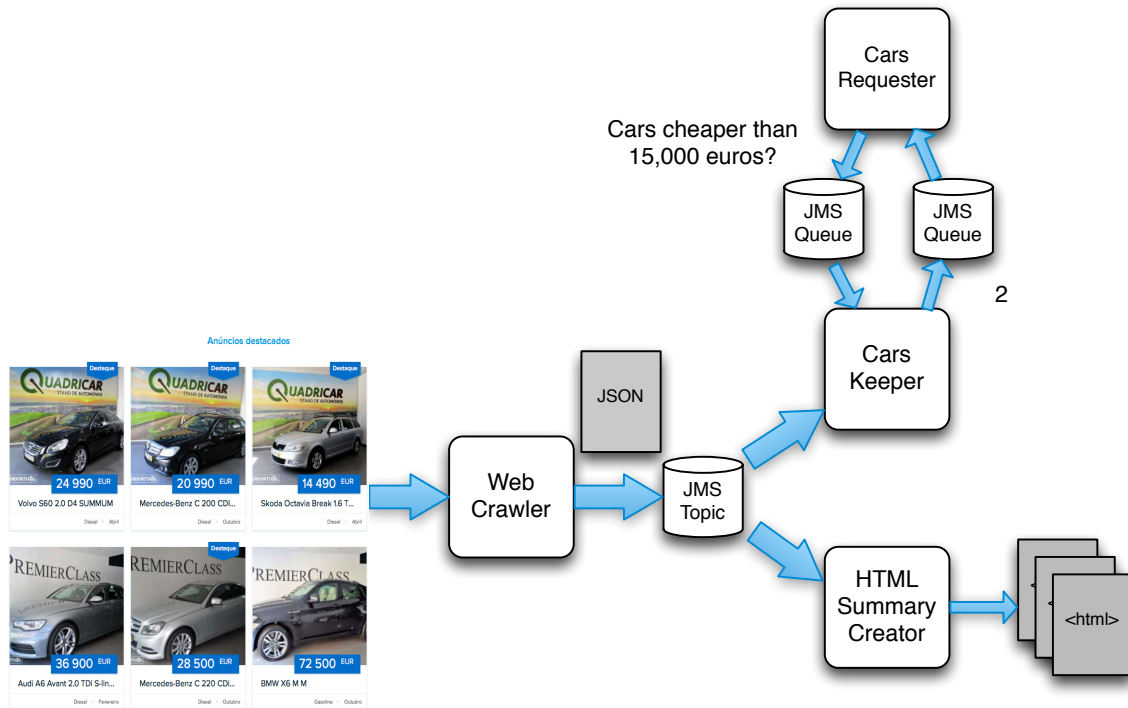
Cars Requester

Cars cheaper than 15,000 euros?

JMS Queue

JMS Queue

2

Anúncios destacados

Destaque
QUADRICAR
STAND DE AUTOMÓVEIS
24 990 EUR
Volvo S60 2.0 D4 SUMMUM
Diesel · Abril

Destaque
QUADRICAR
STAND DE AUTOMÓVEIS
20 990 EUR
Mercedes-Benz C 200 CDI...
Diesel · Outubro

Destaque
QUADRICAR
STAND DE AUTOMÓVEIS
14 490 EUR
Skoda Octavia Break 1.6 T...
Diesel · Abril

PREMIERCLASS
36 900 EUR
Audi A6 Avant 2.0 TDI S-lin...
Diesel · Fevereiro

Destaque
PREMIERCLASS
28 500 EUR
Mercedes-Benz C 220 CDI...
Diesel · Outubro

PREMIERCLASS
72 500 EUR
BMW X6 M M
Gasolina · Outubro

JSON

Web Crawler

JMS Topic

Cars Keeper

HTML Summary Creator

<html>